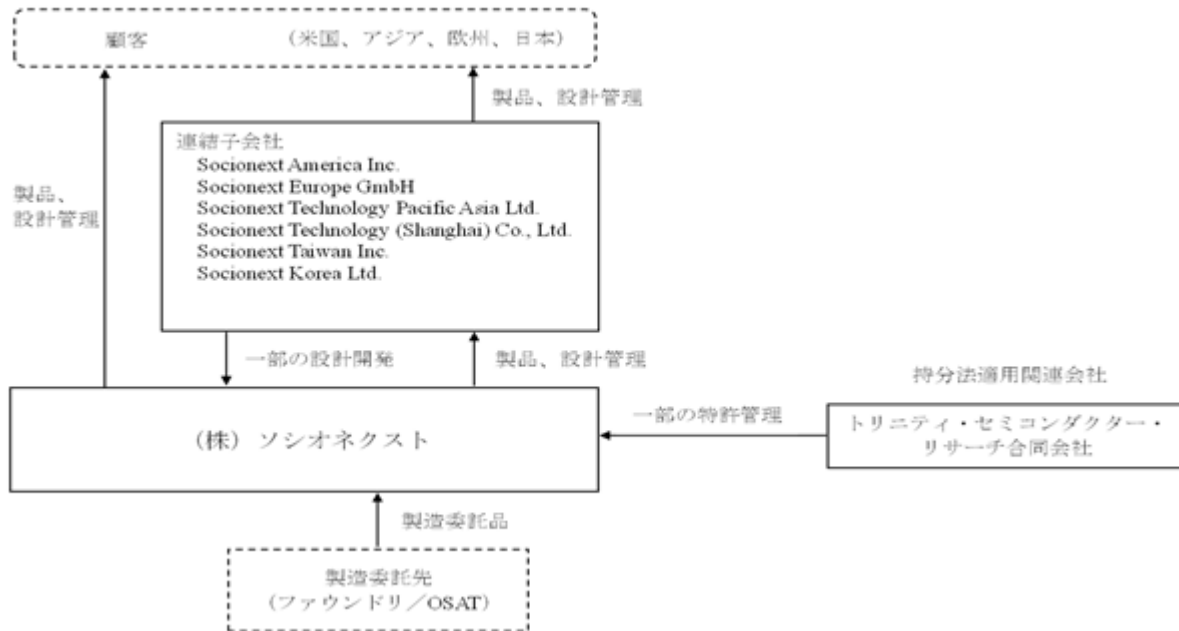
顧客　（米国、アジア、欧州、日本）

製品、設計管理

製品、
設計管理

連結子会社
Socionext America Inc.
Socionext Europe GmbH
Socionext Technology Pacific Asia Ltd.
Socionext Technology (Shanghai) Co., Ltd.
Socionext Taiwan Inc.
Socionext Korea Ltd.

一部の設計開発

製品、設計管理

持分法適用関連会社

一部の特許管理

（株）ソシオネクスト

トリニティ・セミコンダクター・
リサーチ合同会社

製造委託品

製造委託先
（ファウンドリ／OSAT）